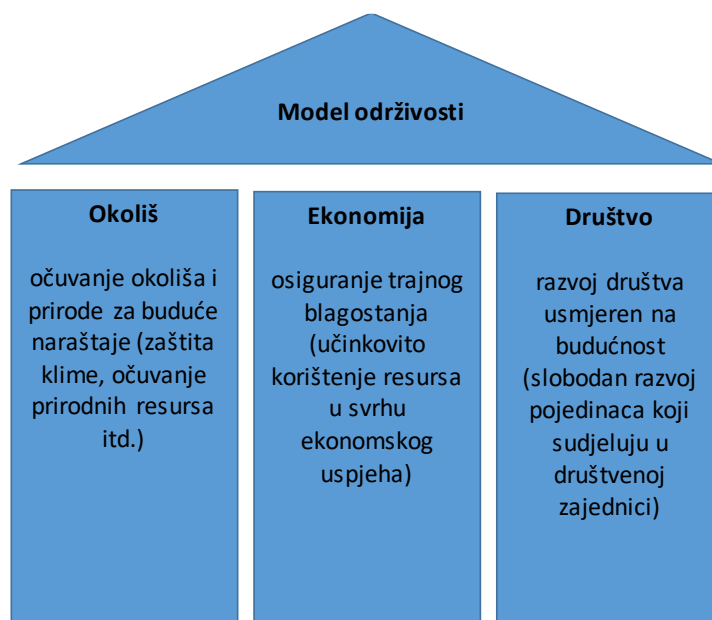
Model održivosti

Okoliš

očuvanje okoliša i prirode za buduće naraštaje (zaštita klime, očuvanje prirodnih resursa itd.)

Ekonomija

osiguranje trajnog blagostanja (učinkovito korištenje resursa u svrhu ekonomskog uspjeha)

Društvo

razvoj društva usmjeren na budućnost (slobodan razvoj pojedinaca koji sudjeluju u društvenoj zajednici)